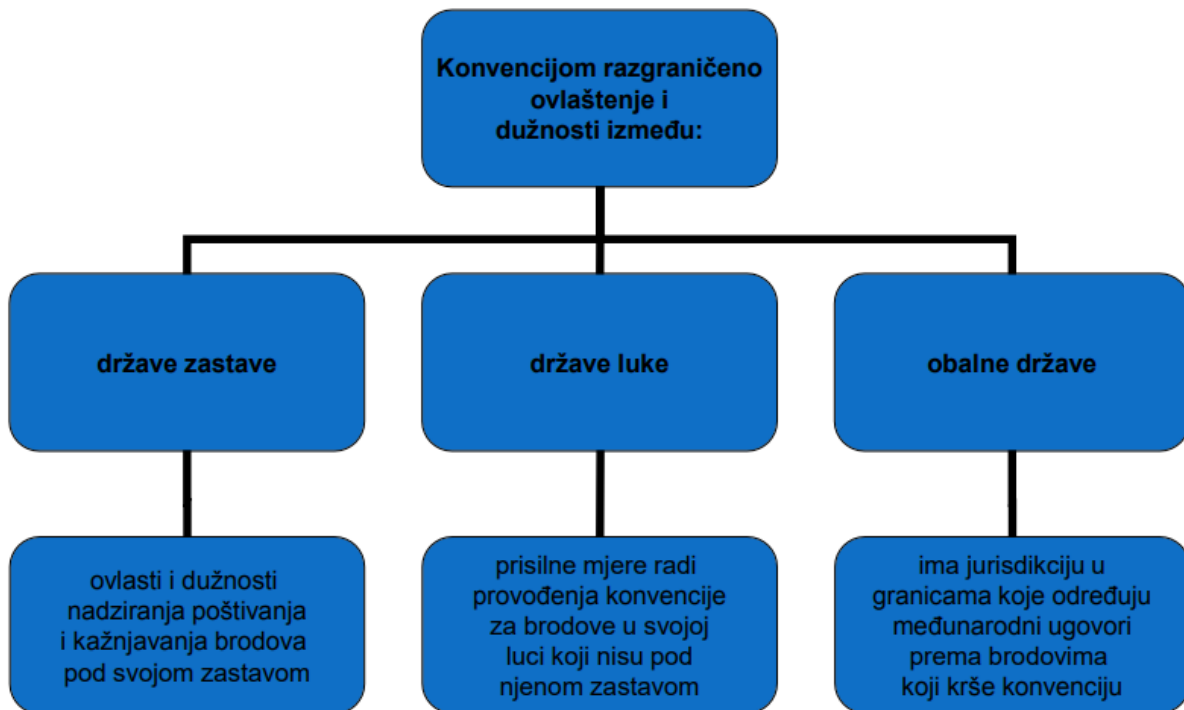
Konvencijom razgraničeno ovlaštenje i dužnosti između:

države zastave

države luke

obalne države

ovlasti i dužnosti nadziranja poštivanja i kažnjavanja brodova pod svojom zastavom

prisilne mjere radi provođenja konvencije za brodove u svojoj luci koji nisu pod njenom zastavom

ima jurisdikciju u granicama koje određuju međunarodni ugovori prema brodovima koji krše konvenciju